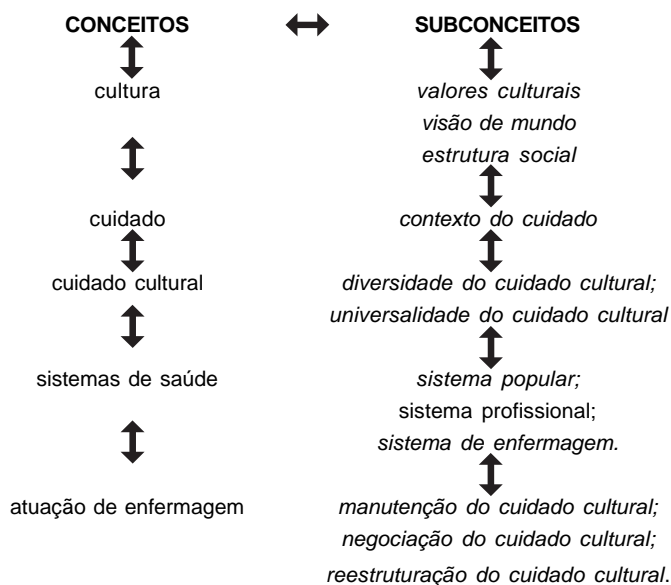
CONCEITOS

SUBCONCEITOS

cultura

valores culturais
visão de mundo
estrutura social

cuidado

contexto do cuidado

cuidado cultural

diversidade do cuidado cultural;
universalidade do cuidado cultural

sistemas de saúde

sistema popular;
sistema profissional;
sistema de enfermagem.

atuação de enfermagem

manutenção do cuidado cultural;
negociação do cuidado cultural;
reestruturação do cuidado cultural.